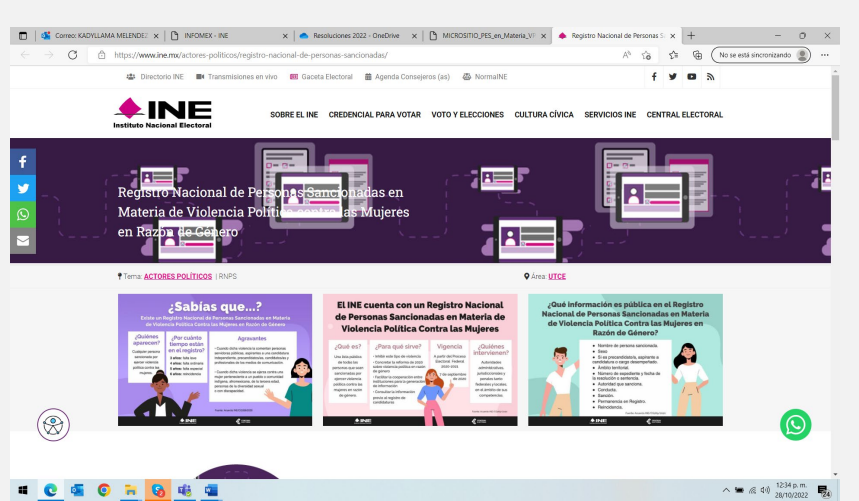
Correo: KADYLLAMA MELENDEZ | INFOMEX - INE | Resoluciones 2022 - OneDrive | MICROSITIO_PES_en_Materia_VP | Registro Nacional de Personas S

https://www.ine.mx/actores-politicos/registro-nacional-de-personas-sancionadas/

No se está sincronizando

Directorio INE | Transmisiones en vivo | Gaceta Electoral | Agenda Consejeros (as) | NormaINE

INE
Instituto Nacional Electoral

SOBRE EL INE | CREDENCIAL PARA VOTAR | VOTO Y ELECCIONES | CULTURA CÍVICA | SERVICIOS INE | CENTRAL ELECTORAL

Registro Nacional de Personas Sancionadas en Materia de Violencia Política contra las Mujeres en Razón de Género

Tema: ACTORES POLÍTICOS | RNPS

Área: UTCE

¿Sabías que...?
Existe un Registro Nacional de Personas Sancionadas en Materia de Violencia Política Contra las Mujeres en Razón de Género

¿Quiénes aparecen?
¿Por cuánto tiempo están en el registro?
Agravantes

El INE cuenta con un Registro Nacional de Personas Sancionadas en Materia de Violencia Política Contra las Mujeres

¿Qué es?
¿Para qué sirve?
Vigencia
¿Quiénes intervienen?

¿Qué información es pública en el Registro Nacional de Personas Sancionadas en Materia de Violencia Política Contra las Mujeres en Razón de Género?

Nombre de persona sancionada.
Sexo.
Ámbito territorial.
Autoridad que sanciona.
Conducta.
Sanción.
Permanencia en Registro.
Reincidencia.

12:34 p. m.
28/10/2022